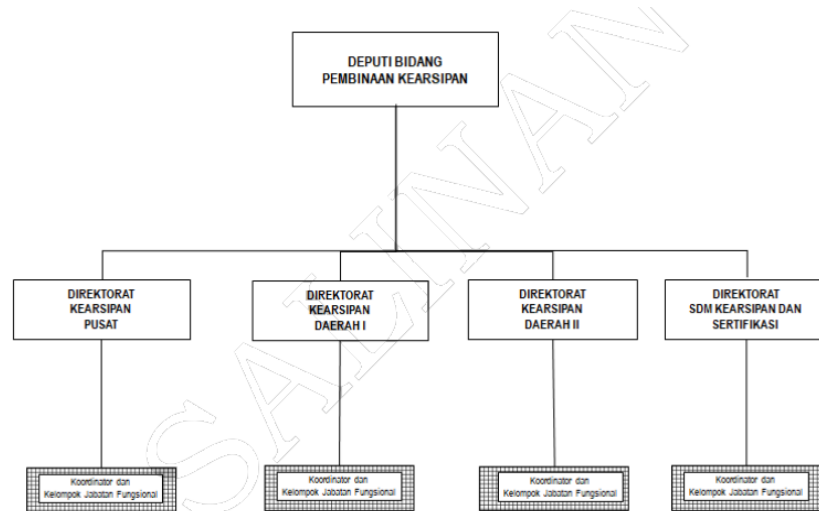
DEPUTI BIDANG
PEMBINAAN KEARSIPAN

DIREKTORAT
KEARSIPAN
PUSAT

DIREKTORAT
KEARSIPAN
DAERAH I

DIREKTORAT
KEARSIPAN
DAERAH II

DIREKTORAT
SDM KEARSIPAN DAN
SERTIFIKASI

Koordinator dan
Kelompok Jabatan Fungsional

Koordinator dan
Kelompok Jabatan Fungsional

Koordinator dan
Kelompok Jabatan Fungsional

Koordinator dan
Kelompok Jabatan Fungsional

SALINAN